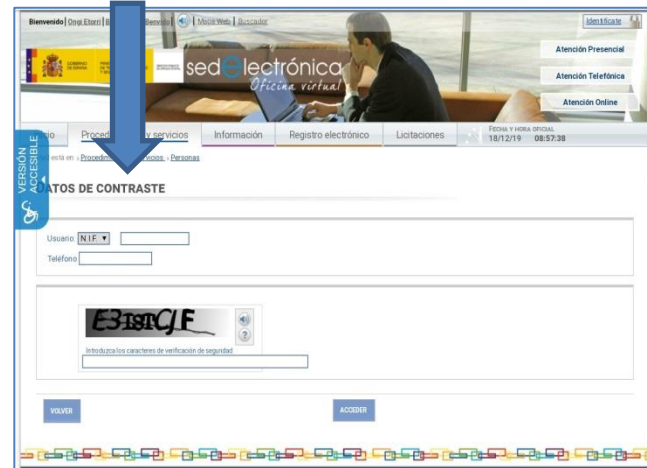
Bienvenido | Ongi Etorri | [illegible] | Bienvenid | Mapa Web | Buscador

Identifícate

sedelectrónica
Oficina virtual

Atención Presencial
Atención Telefónica
Atención Online

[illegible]io | Proced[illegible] y servicios | Información | Registro electrónico | Licitaciones

FECHA Y HORA OFICIAL
18/12/19 08:57:38

VERSIÓN ACCESIBLE

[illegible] está en: › Procedim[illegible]vicios › Personas

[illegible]ATOS DE CONTRASTE

Usuario N.I.F. ▼
Teléfono

E3ISTCJF

Introduzca los caracteres de verificación de seguridad

VOLVER
ACCEDER